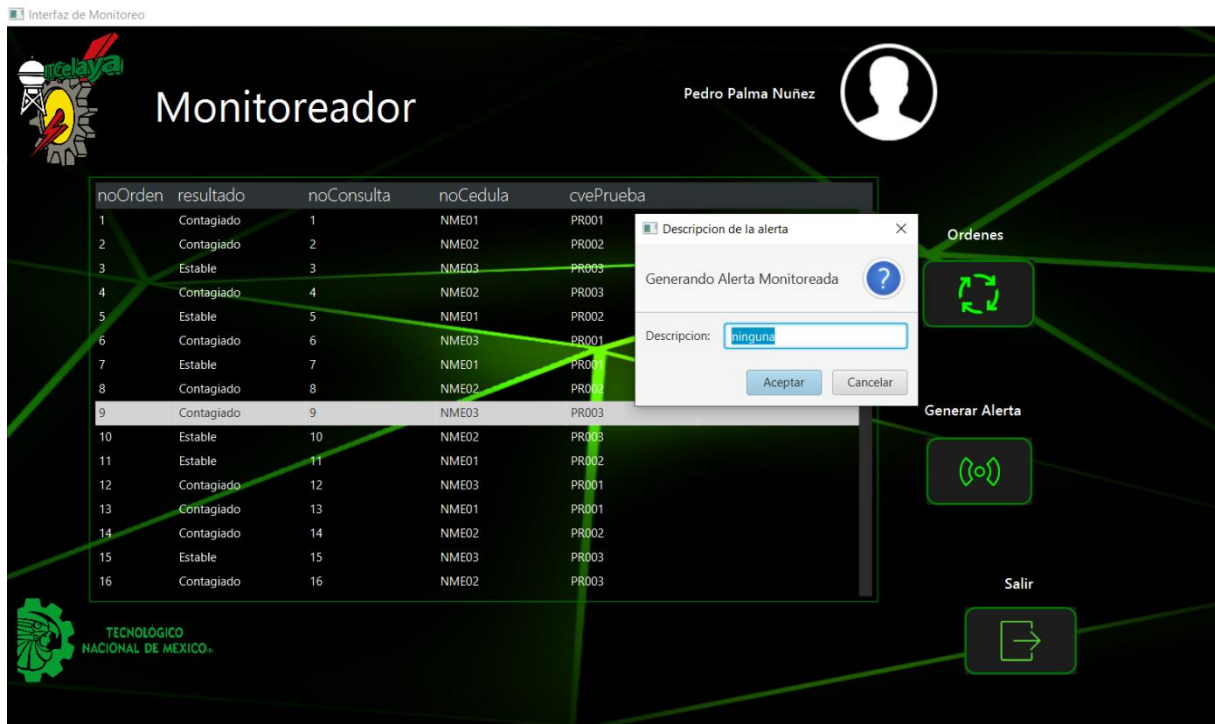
Interfaz de Monitoreo

celaya

Monitoreador

Pedro Palma Nuñez

| noOrden | resultado | noConsulta | noCedula | cvePrueba |
|---|---|---|---|---|
| 1 | Contagiado | 1 | NME01 | PR001 |
| 2 | Contagiado | 2 | NME02 | PR002 |
| 3 | Estable | 3 | NME03 | PR003 |
| 4 | Contagiado | 4 | NME02 | PR003 |
| 5 | Estable | 5 | NME01 | PR002 |
| 6 | Contagiado | 6 | NME03 | PR001 |
| 7 | Estable | 7 | NME01 | PR001 |
| 8 | Contagiado | 8 | NME02 | PR002 |
| 9 | Contagiado | 9 | NME03 | PR003 |
| 10 | Estable | 10 | NME02 | PR003 |
| 11 | Estable | 11 | NME01 | PR002 |
| 12 | Contagiado | 12 | NME03 | PR001 |
| 13 | Contagiado | 13 | NME01 | PR001 |
| 14 | Contagiado | 14 | NME02 | PR002 |
| 15 | Estable | 15 | NME03 | PR003 |
| 16 | Contagiado | 16 | NME02 | PR003 |

Descripcion de la alerta

Generando Alerta Monitoreada

Descripcion: ninguna

Aceptar Cancelar

Ordenes

Generar Alerta

Salir

TECNOLÓGICO NACIONAL DE MÉXICO